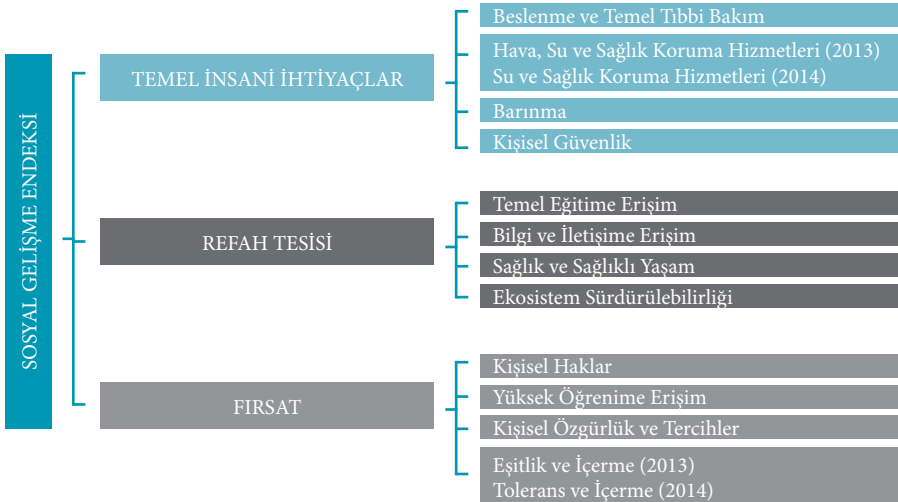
SOSYAL GELİŞME ENDEKSİ

TEMEL İNSANİ İHTİYAÇLAR

Beslenme ve Temel Tıbbi Bakım

Hava, Su ve Sağlık Koruma Hizmetleri (2013)
Su ve Sağlık Koruma Hizmetleri (2014)

Barınma

Kişisel Güvenlik

REFAH TESİSİ

Temel Eğitime Erişim

Bilgi ve İletişime Erişim

Sağlık ve Sağlıklı Yaşam

Ekosistem Sürdürülebilirliği

FIRSAT

Kişisel Haklar

Yüksek Öğrenime Erişim

Kişisel Özgürlük ve Tercihler

Eşitlik ve İçerme (2013)
Tolerans ve İçerme (2014)